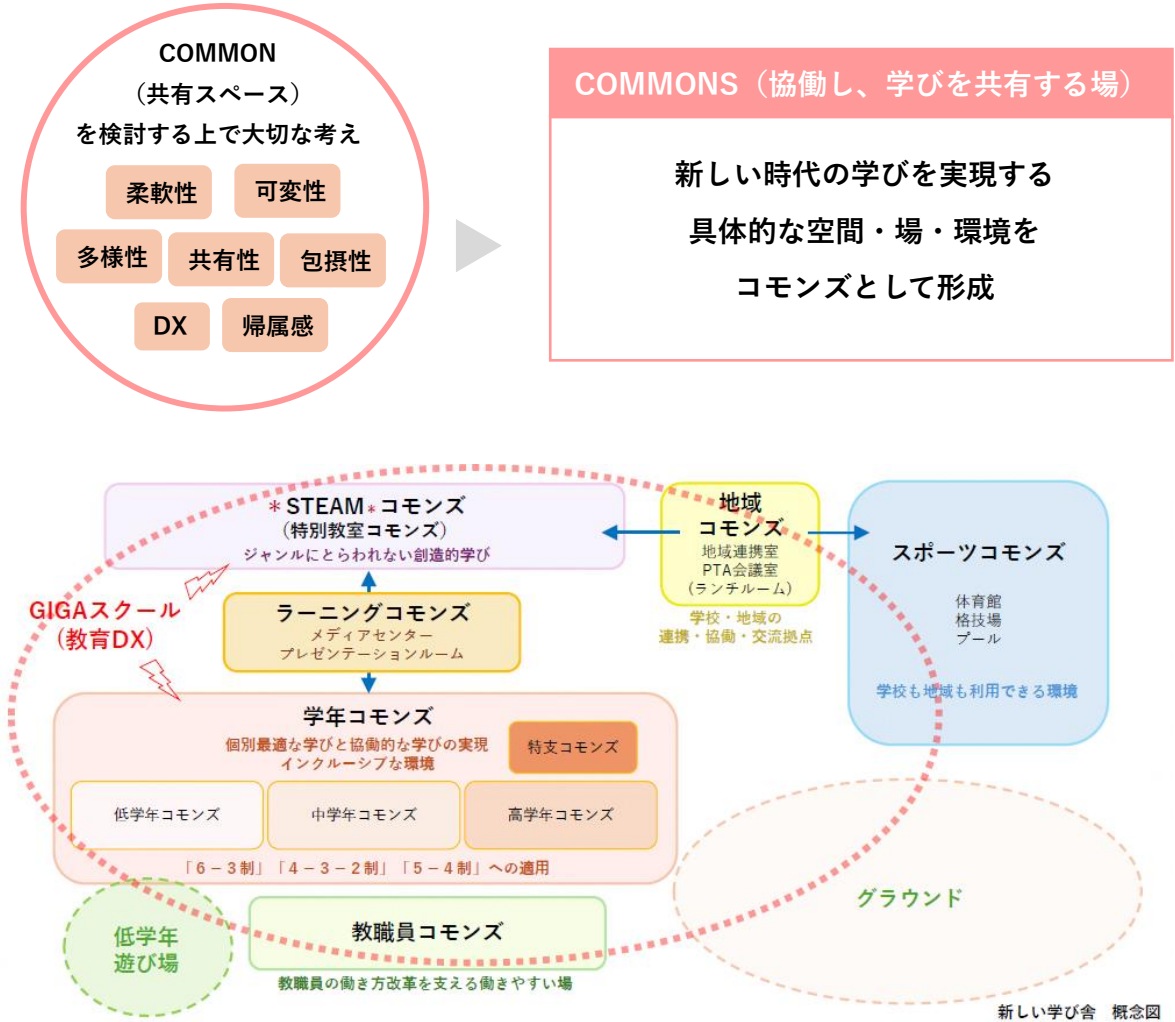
COMMON
（共有スペース）
を検討する上で大切な考え

柔軟性
可変性
多様性
共有性
包摂性
DX
帰属感

COMMONS（協働し、学びを共有する場）

新しい時代の学びを実現する
具体的な空間・場・環境を
コモンズとして形成

＊STEAM＊コモンズ
（特別教室コモンズ）
ジャンルにとらわれない創造的学び

地域
コモンズ
地域連携室
PTA会議室
（ランチルーム）
学校・地域の
連携・協働・交流拠点

スポーツコモンズ
体育館
格技場
プール
学校も地域も利用できる環境

GIGAスクール
（教育DX）

ラーニングコモンズ
メディアセンター
プレゼンテーションルーム

学年コモンズ
個別最適な学びと協働的な学びの実現
インクルーシブな環境
特支コモンズ
低学年コモンズ
中学年コモンズ
高学年コモンズ
「6－3制」「4－3－2制」「5－4制」への適用

グラウンド

低学年
遊び場

教職員コモンズ
教職員の働き方改革を支える働きやすい場

新しい学び舎　概念図